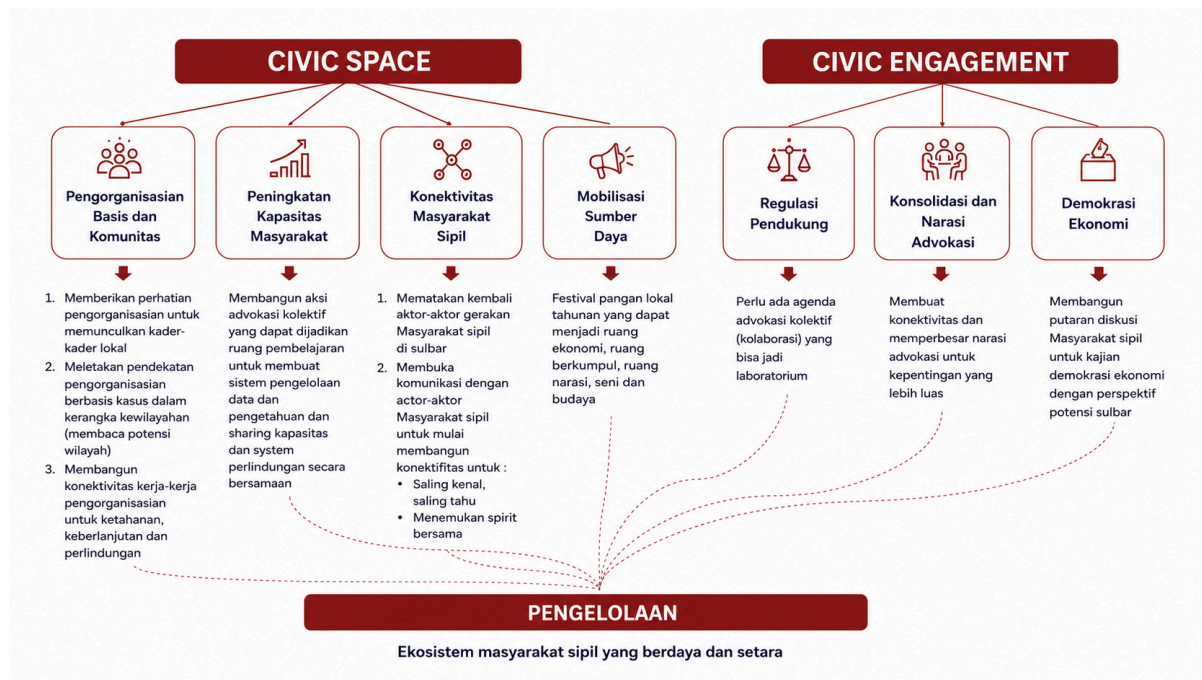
CIVIC SPACE

CIVIC ENGAGEMENT

Pengorganisasian Basis dan Komunitas

Peningkatan Kapasitas Masyarakat

Konektivitas Masyarakat Sipil

Mobilisasi Sumber Daya

Regulasi Pendukung

Konsolidasi dan Narasi Advokasi

Demokrasi Ekonomi

1. Memberikan perhatian pengorganisasian untuk memunculkan kader-kader lokal
2. Meletakan pendekatan pengorganisasian berbasis kasus dalam kerangka kewilayahan (membaca potensi wilayah)
3. Membangun konektivitas kerja-kerja pengorganisasian untuk ketahanan, keberlanjutan dan perlindungan

Membangun aksi advokasi kolektif yang dapat dijadikan ruang pembelajaran untuk membuat sistem pengelolaan data dan pengetahuan dan sharing kapasitas dan system perlindungan secara bersamaan

1. Mematakan kembali aktor-aktor gerakan Masyarakat sipil di sulbar
2. Membuka komunikasi dengan actor-aktors Masyarakat sipil untuk mulai membangun konektifitas untuk :
• Saling kenal, saling tahu
• Menemukan spirit bersama

Festival pangan lokal tahunan yang dapat menjadi ruang ekonomi, ruang berkumpul, ruang narasi, seni dan budaya

Perlu ada agenda advokasi kolektif (kolaborasi) yang bisa jadi laboratorium

Membuat konektivitas dan memperbesar narasi advokasi untuk kepentingan yang lebih luas

Membangun putaran diskusi Masyarakat sipil untuk kajian demokrasi ekonomi dengan perspektif potensi sulbar

PENGELOLAAN

Ekosistem masyarakat sipil yang berdaya dan setara